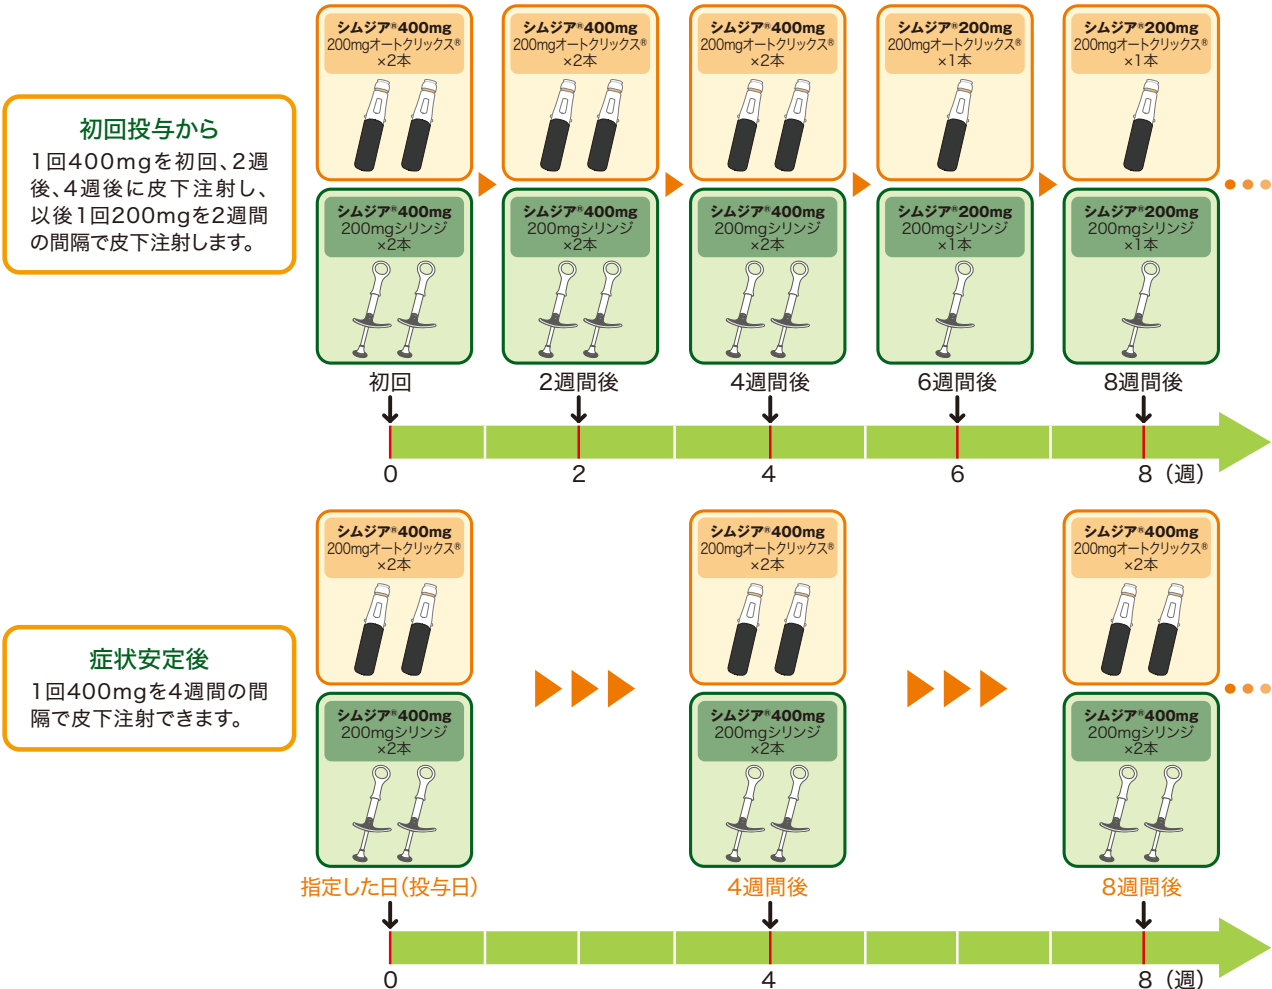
初回投与から
1回400mgを初回、2週後、4週後に皮下注射し、以後1回200mgを2週間の間隔で皮下注射します。

シムジア®400mg
200mgオートクリックス®
×2本

シムジア®400mg
200mgシリンジ
×2本

初回

シムジア®400mg
200mgオートクリックス®
×2本

シムジア®400mg
200mgシリンジ
×2本

2週間後

シムジア®400mg
200mgオートクリックス®
×2本

シムジア®400mg
200mgシリンジ
×2本

4週間後

シムジア®200mg
200mgオートクリックス®
×1本

シムジア®200mg
200mgシリンジ
×1本

6週間後

シムジア®200mg
200mgオートクリックス®
×1本

シムジア®200mg
200mgシリンジ
×1本

8週間後

0 2 4 6 8（週）

症状安定後
1回400mgを4週間の間隔で皮下注射できます。

シムジア®400mg
200mgオートクリックス®
×2本

シムジア®400mg
200mgシリンジ
×2本

指定した日（投与日）

シムジア®400mg
200mgオートクリックス®
×2本

シムジア®400mg
200mgシリンジ
×2本

4週間後

シムジア®400mg
200mgオートクリックス®
×2本

シムジア®400mg
200mgシリンジ
×2本

8週間後

0 4 8（週）